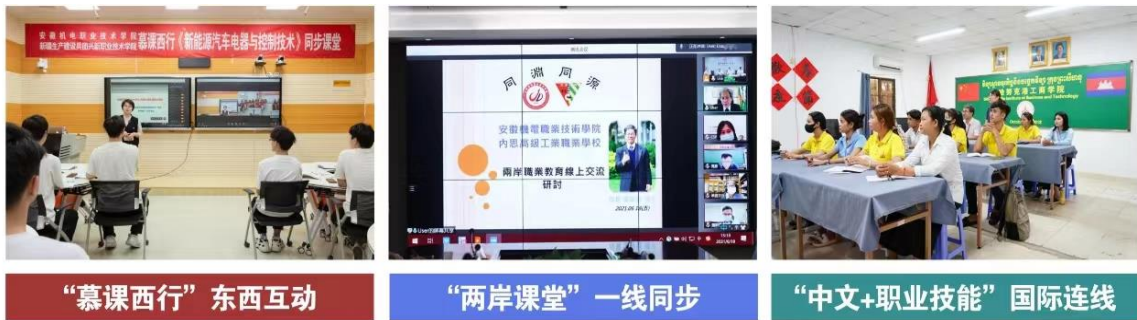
安徽机电职业技术学院
新疆生产建设兵团兴新职业技术学院 慕课西行《新能源汽车电器与控制技术》同步课堂

同淵同源
安徽機電職業技術學院
內思高級工業職業學校
兩岸職業教育線上交流研討

中国-柬埔寨商业技术学院

"慕课西行"东西互动

"两岸课堂"一线同步

"中文+职业技能"国际连线